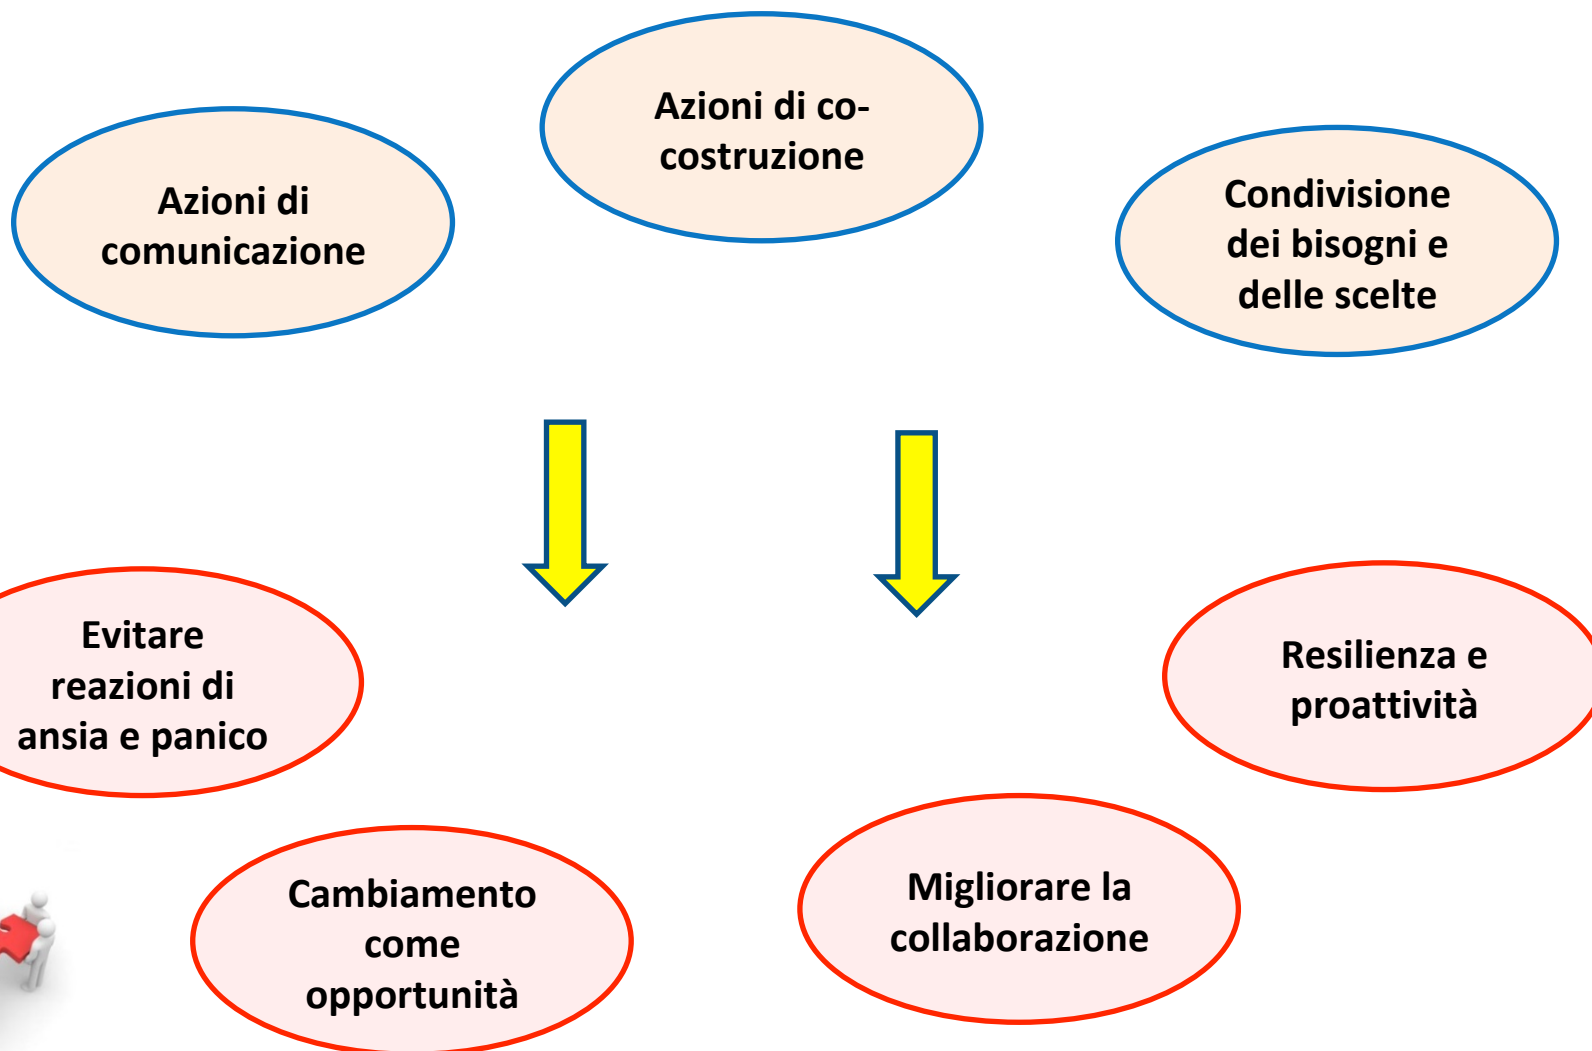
Azioni di co-costruzione

Azioni di comunicazione

Condivisione dei bisogni e delle scelte

Evitare reazioni di ansia e panico

Resilienza e proattività

Cambiamento come opportunità

Migliorare la collaborazione